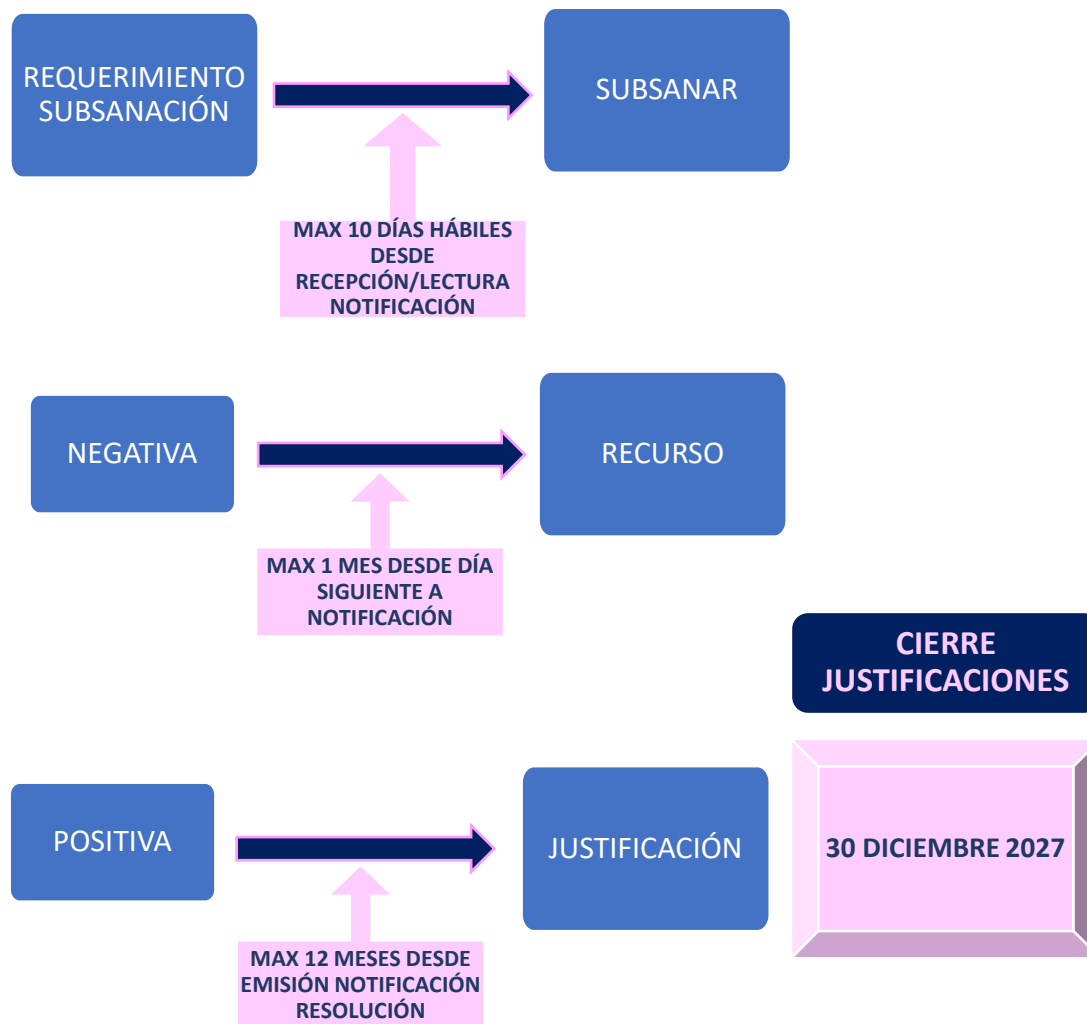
REQUERIMIENTO SUBSANACIÓN

SUBSANAR

MAX 10 DÍAS HÁBILES DESDE RECEPCIÓN/LECTURA NOTIFICACIÓN

NEGATIVA

RECURSO

MAX 1 MES DESDE DÍA SIGUIENTE A NOTIFICACIÓN

CIERRE JUSTIFICACIONES

POSITIVA

JUSTIFICACIÓN

30 DICIEMBRE 2027

MAX 12 MESES DESDE EMISIÓN NOTIFICACIÓN RESOLUCIÓN